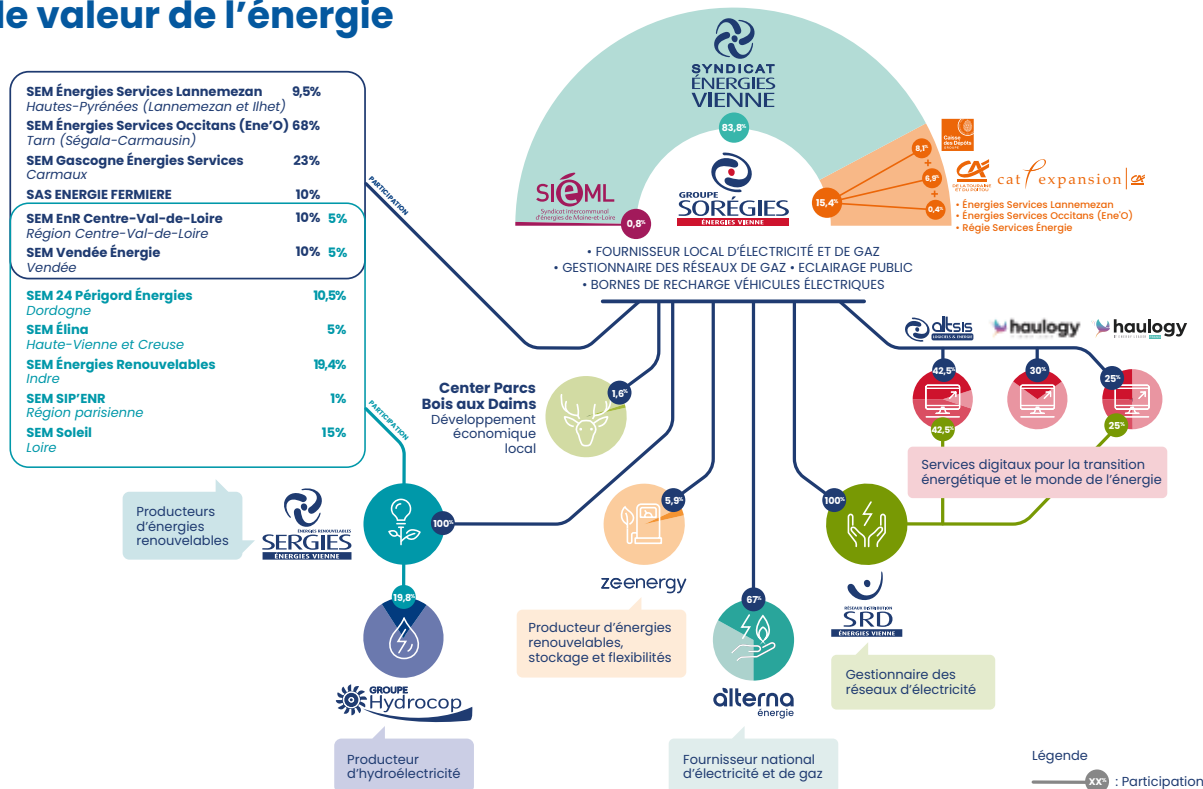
le valeur de l'énergie

SEM Énergies Services Lannemezan 9,5%
Hautes-Pyrénées (Lannemezan et Ilhet)
SEM Énergies Services Occitans (Ene'O) 68%
Tarn (Ségala-Carmausin)
SEM Gascogne Énergies Services 23%
Carmaux
SAS ENERGIE FERMIERE 10%
SEM EnR Centre-Val-de-Loire 10% 5%
Région Centre-Val-de-Loire
SEM Vendée Énergie 10% 5%
Vendée
SEM 24 Périgord Énergies 10,5%
Dordogne
SEM Élina 5%
Haute-Vienne et Creuse
SEM Énergies Renouvelables 19,4%
Indre
SEM SIP'ENR 1%
Région parisienne
SEM Soleil 15%
Loire

PARTICIPATION
PARTICIPATION

SYNDICAT ÉNERGIES VIENNE
83,8%
SIÉML
Syndicat intercommunal d'énergies de Maine-et-Loire
0,8%
GROUPE SORÉGIES
ÉNERGIES VIENNE
15,4%
8,1%
6,9%
0,4%
Caisse des Dépôts
cat expansion
• Énergies Services Lannemezan
• Énergies Services Occitans (Ene'O)
• Régie Services Énergie

• FOURNISSEUR LOCAL D'ÉLECTRICITÉ ET DE GAZ
• GESTIONNAIRE DES RÉSEAUX DE GAZ • ECLAIRAGE PUBLIC
• BORNES DE RECHARGE VÉHICULES ÉLECTRIQUES

altsis
haulogy
haulogy
42,5%
42,5%
30%
25%
25%
Services digitaux pour la transition énergétique et le monde de l'énergie

Center Parcs Bois aux Daims
Développement économique local
1,6%

Producteurs d'énergies renouvelables
SERGIES
ÉNERGIES VIENNE
100%
19,8%
GROUPE Hydrocop
Producteur d'hydroélectricité

5,9%
zeenergy
Producteur d'énergies renouvelables, stockage et flexibilités

67%
alterna
énergie
Fournisseur national d'électricité et de gaz

100%
RÉSEAUX DISTRIBUTION SRD
ÉNERGIES VIENNE
Gestionnaire des réseaux d'électricité

Légende
xx% : Participation